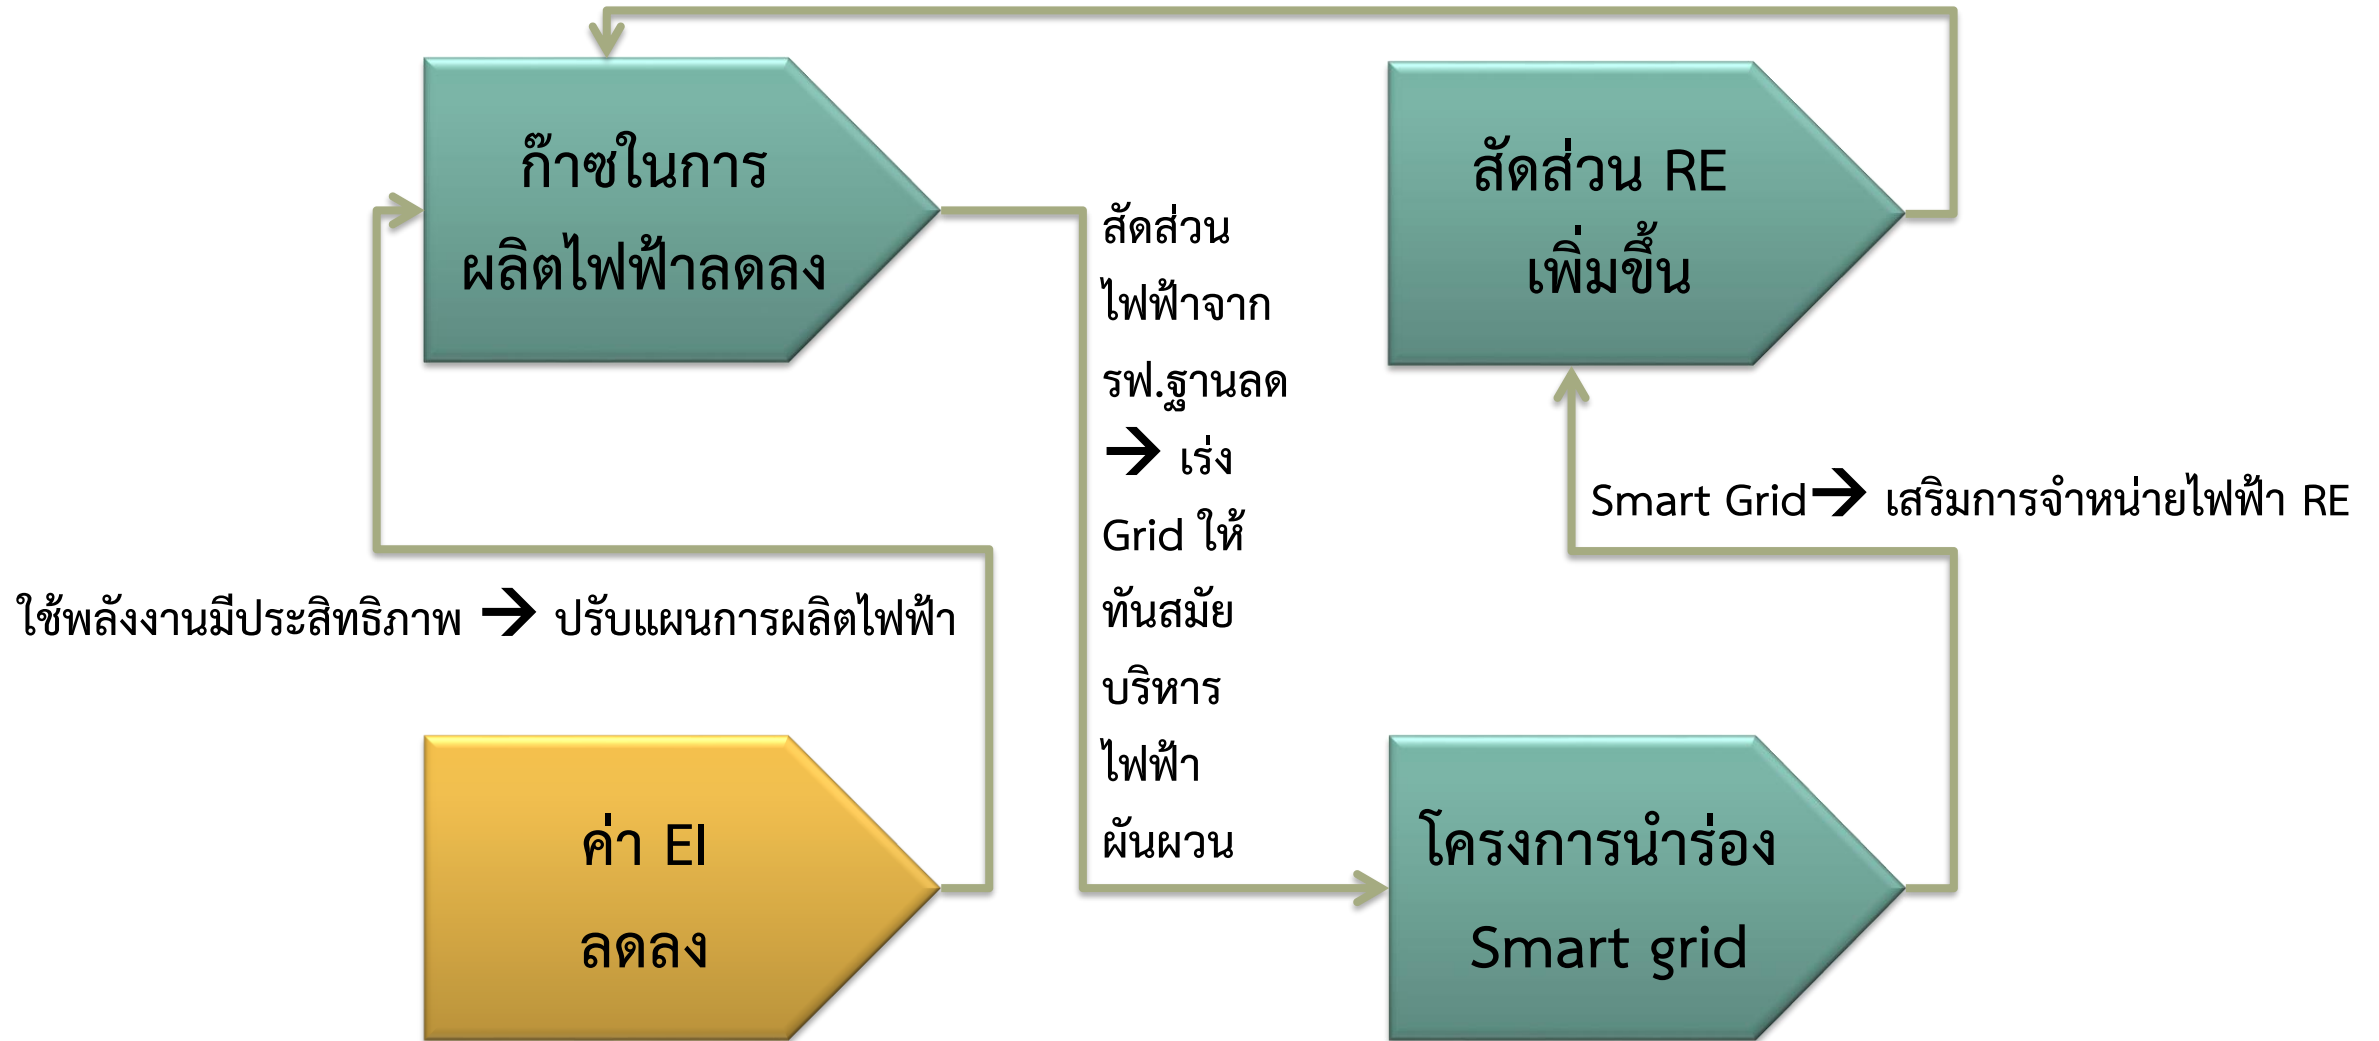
ก๊าซในการ
ผลิตไฟฟ้าลดลง

สัดส่วน RE
เพิ่มขึ้น

สัดส่วน
ไฟฟ้าจาก
รฟ.ฐานลด
→ เร่ง
Grid ให้
ทันสมัย
บริหาร
ไฟฟ้า
ผันผวน

Smart Grid→ เสริมการจำหน่ายไฟฟ้า RE

ใช้พลังงานมีประสิทธิภาพ → ปรับแผนการผลิตไฟฟ้า

ค่า EI
ลดลง

โครงการนำร่อง
Smart grid